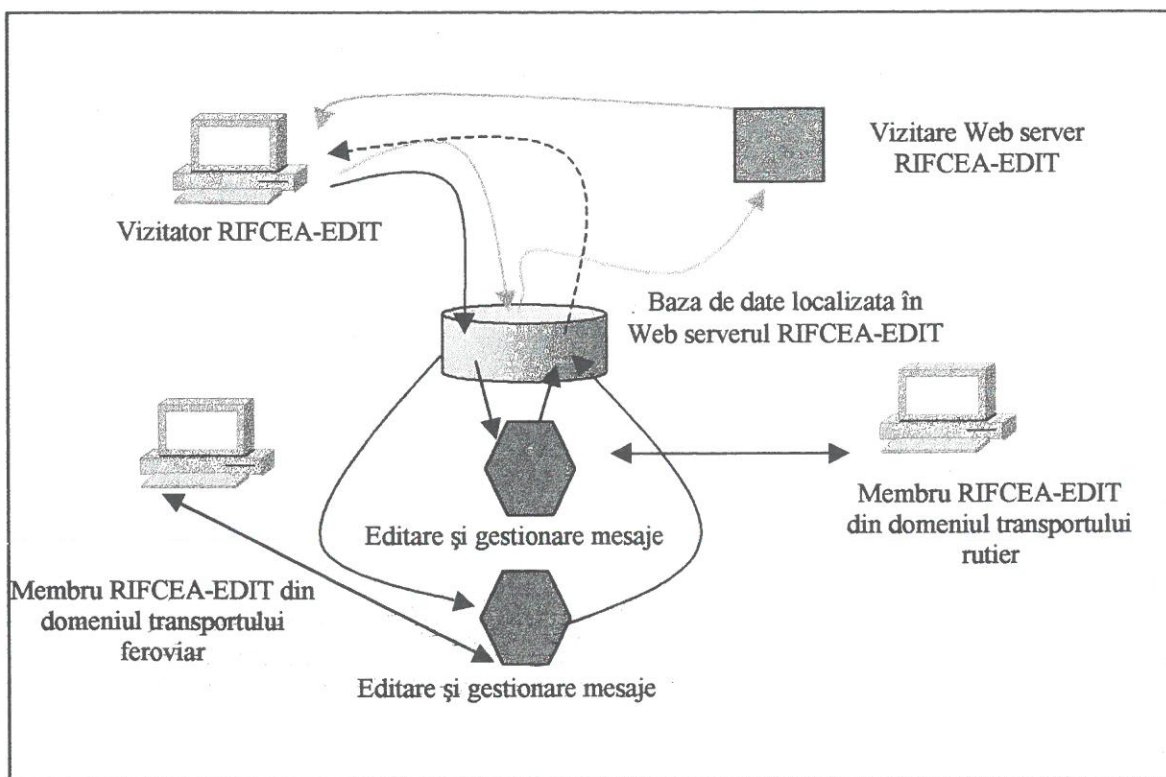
Vizitare Web server RIFCEA-EDIT

Vizitator RIFCEA-EDIT

Baza de date localizata în Web serverul RIFCEA-EDIT

Membru RIFCEA-EDIT din domeniul transportului rutier

Editare şi gestionare mesaje

Membru RIFCEA-EDIT din domeniul transportului feroviar

Editare şi gestionare mesaje